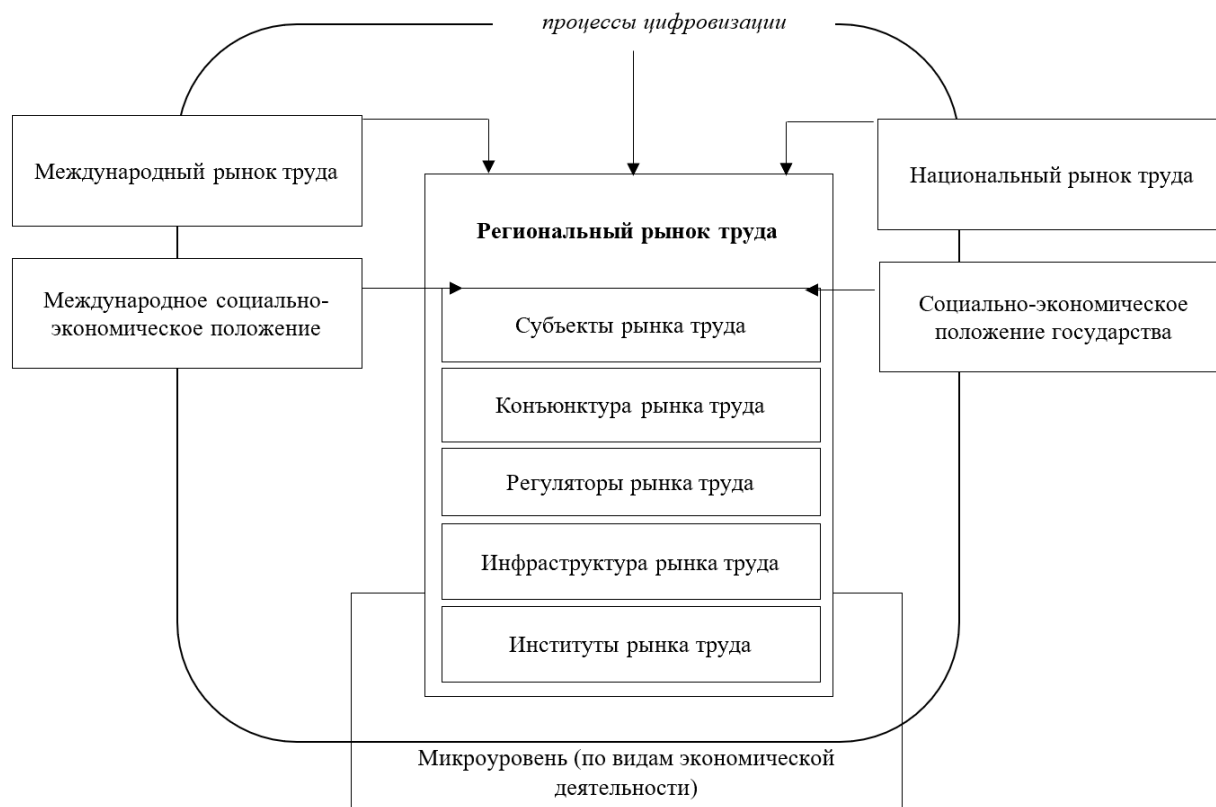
процессы цифровизации

Международный рынок труда

Национальный рынок труда

Региональный рынок труда

Международное социально-экономическое положение

Социально-экономическое положение государства

Субъекты рынка труда

Конъюнктура рынка труда

Регуляторы рынка труда

Инфраструктура рынка труда

Институты рынка труда

Микроуровень (по видам экономической деятельности)